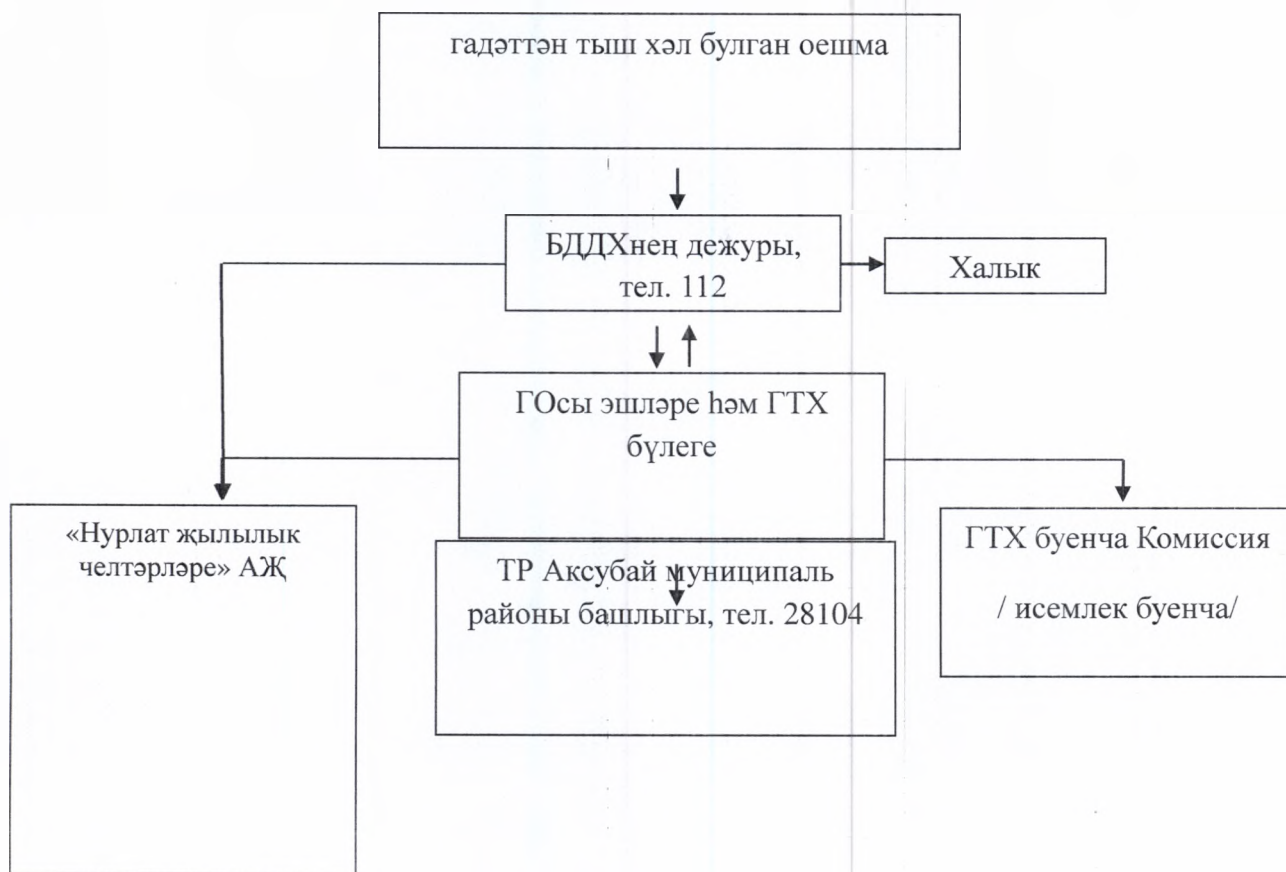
гадәттән тыш хәл булган оешма

БДДХнең дежуры, тел. 112

Халык

ГОсы эшләре һәм ГТХ бүлеге

«Нурлат җылылык челтәрләре» АҖ

ТР Аксубай муниципаль районы башлыгы, тел. 28104

ГТХ буенча Комиссия

/ исемлек буенча/